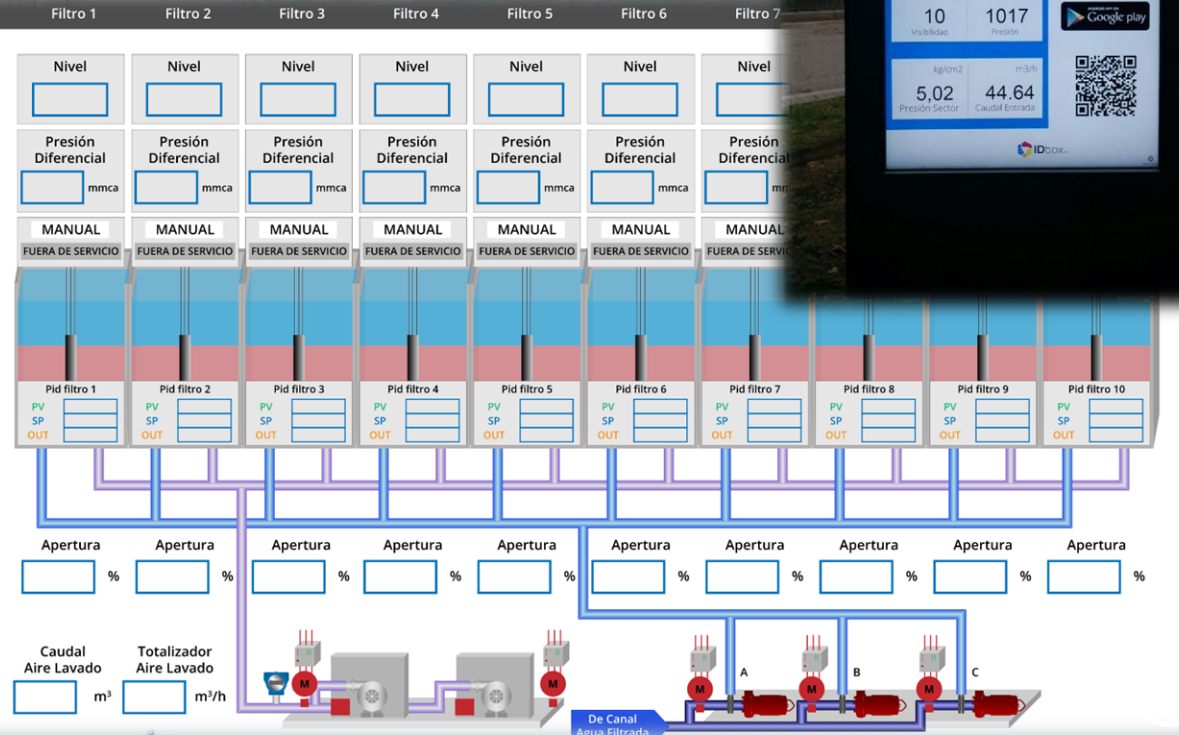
Filtro 1 Filtro 2 Filtro 3 Filtro 4 Filtro 5 Filtro 6 Filtro 7

Nivel Nivel Nivel Nivel Nivel Nivel Nivel

Presión Diferencial mmca
Presión Diferencial mmca
Presión Diferencial mmca
Presión Diferencial mmca
Presión Diferencial mmca
Presión Diferencial mmca
Presión Diferencial

MANUAL FUERA DE SERVICIO
MANUAL FUERA DE SERVICIO
MANUAL FUERA DE SERVICIO
MANUAL FUERA DE SERVICIO
MANUAL FUERA DE SERVICIO
MANUAL FUERA DE SERVICIO
MANUAL FUERA DE SERVI

10 Visibilidad
1017 Presión
Google play
kg/cm2 5,02 Presión Sector
m3/h 44.64 Caudal Entrada
IDbox

Pid filtro 1 PV SP OUT
Pid filtro 2 PV SP OUT
Pid filtro 3 PV SP OUT
Pid filtro 4 PV SP OUT
Pid filtro 5 PV SP OUT
Pid filtro 6 PV SP OUT
Pid filtro 7 PV SP OUT
Pid filtro 8 PV SP OUT
Pid filtro 9 PV SP OUT
Pid filtro 10 PV SP OUT

Apertura % Apertura % Apertura % Apertura % Apertura % Apertura % Apertura % Apertura % Apertura % Apertura %

Caudal Aire Lavado m³
Totalizador Aire Lavado m³/h

M M M M M
A B C

De Canal Agua Filtrada